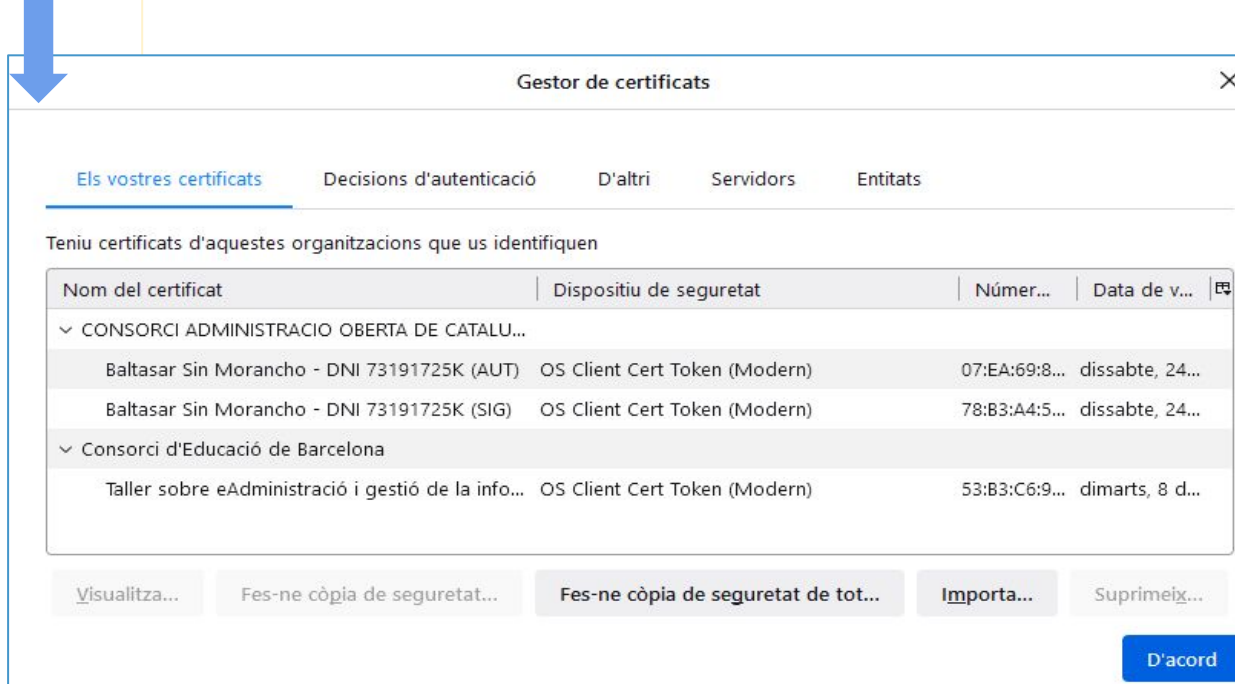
Gestor de certificats

Els vostres certificats | Decisions d'autenticació | D'altri | Servidors | Entitats

Teniu certificats d'aquestes organitzacions que us identifiquen

| Nom del certificat | Dispositiu de seguretat | Númer... | Data de v... |
|---|---|---|---|
| CONSORCI ADMINISTRACIO OBERTA DE CATALU... | | | |
| Baltasar Sin Morancho - DNI 73191725K (AUT) | OS Client Cert Token (Modern) | 07:EA:69:8... | dissabte, 24... |
| Baltasar Sin Morancho - DNI 73191725K (SIG) | OS Client Cert Token (Modern) | 78:B3:A4:5... | dissabte, 24... |
| Consorci d'Educació de Barcelona | | | |
| Taller sobre eAdministració i gestió de la info... | OS Client Cert Token (Modern) | 53:B3:C6:9... | dimarts, 8 d... |

Visualitza... | Fes-ne còpia de seguretat... | Fes-ne còpia de seguretat de tot... | Importa... | Suprimeix...

D'acord